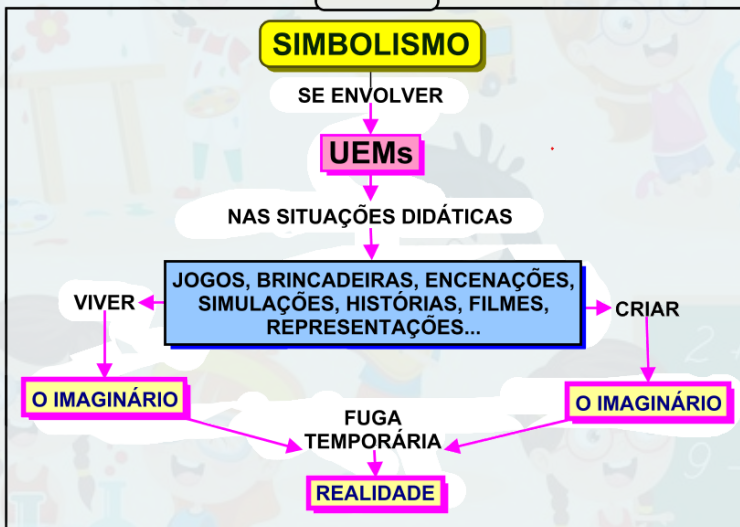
SIMBOLISMO

SE ENVOLVER

UEMs

NAS SITUAÇÕES DIDÁTICAS

JOGOS, BRINCADEIRAS, ENCENAÇÕES, SIMULAÇÕES, HISTÓRIAS, FILMES, REPRESENTAÇÕES...

VIVER

CRIAR

O IMAGINÁRIO

O IMAGINÁRIO

FUGA TEMPORÁRIA

REALIDADE